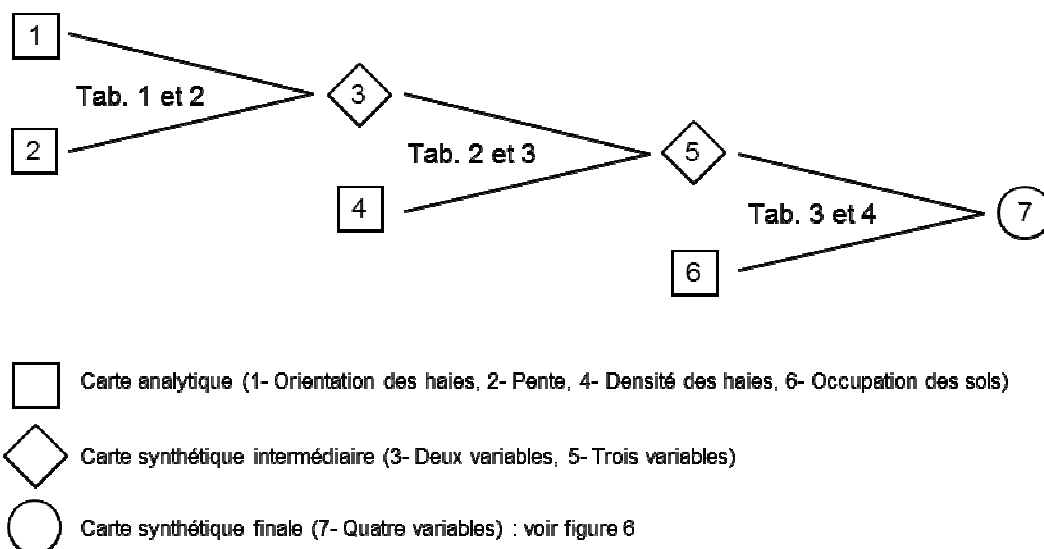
1

Tab. 1 et 2

2

3

Tab. 2 et 3

4

5

Tab. 3 et 4

6

7

Carte analytique (1- Orientation des haies, 2- Pente, 4- Densité des haies, 6- Occupation des sols)

Carte synthétique intermédiaire (3- Deux variables, 5- Trois variables)

Carte synthétique finale (7- Quatre variables) : voir figure 6